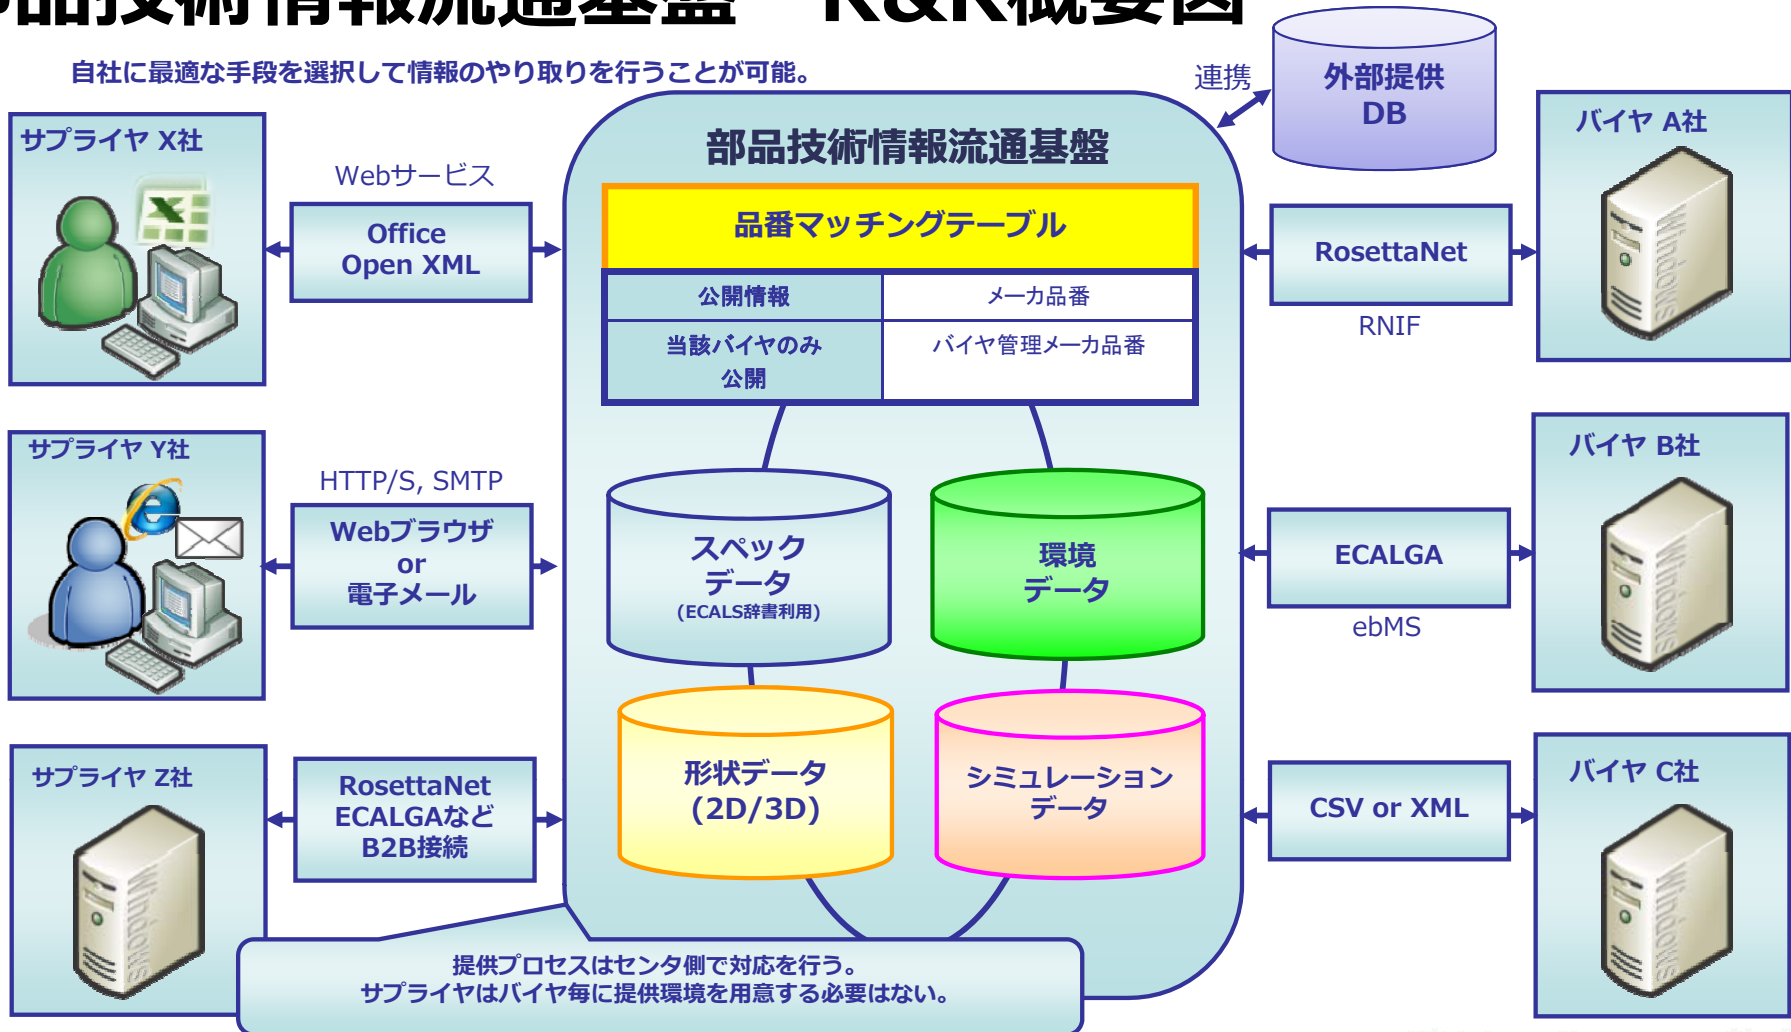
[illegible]品技術情報流通基盤 R&R概要図

自社に最適な手段を選択して情報のやり取りを行うことが可能。

サプライヤ X社

Webサービス

Office Open XML

サプライヤ Y社

HTTP/S, SMTP

Webブラウザ or 電子メール

サプライヤ Z社

RosettaNet ECALGAなど B2B接続

連携

外部提供 DB

部品技術情報流通基盤

品番マッチングテーブル

| 公開情報 | メーカ品番 |
|---|---|
| 当該バイヤのみ公開 | バイヤ管理メーカ品番 |

スペック データ (ECALS辞書利用)

環境 データ

形状データ (2D/3D)

シミュレーション データ

提供プロセスはセンタ側で対応を行う。
サプライヤはバイヤ毎に提供環境を用意する必要はない。

バイヤ A社

RosettaNet

RNIF

バイヤ B社

ECALGA

ebMS

バイヤ C社

CSV or XML

Windows

Windows

Windows

Windows